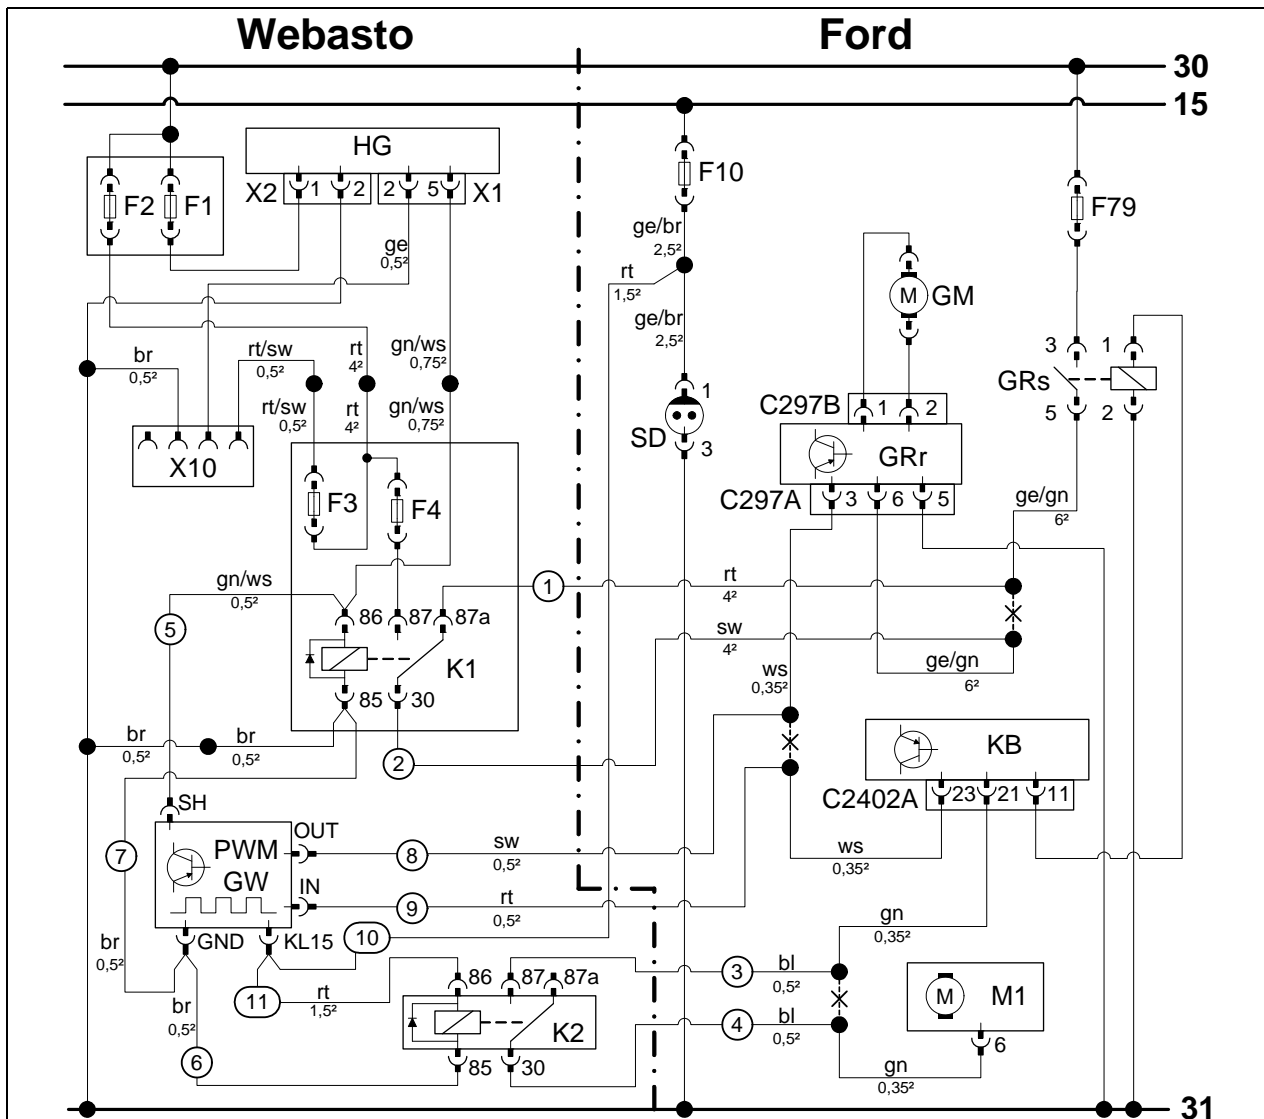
Webasto

Ford

30

15

HG

X2 1 2

2 5 X1

F2 F1

F10

F79

ge

0,5²

ge/br

2,5²

rt

1,5²

ge/br

2,5²

M GM

br

0,5²

rt/sw

0,5²

rt

4²

gn/ws

0,75²

rt/sw

0,5²

rt

4²

gn/ws

0,75²

X10

F3

F4

1

SD

3

C297B 1 2

GRr

C297A 3 6 5

3 1

GRs

5 2

ge/gn

6²

gn/ws

0,5²

5

86 87 87a

K1

85 30

1

rt

4²

sw

4²

ws

0,35²

ge/gn

6²

br

0,5²

br

0,5²

2

KB

C2402A 23 21 11

SH

7

PWM

GW

OUT

IN

GND KL15

8

sw

0,5²

9

rt

0,5²

ws

0,35²

10

br

0,5²

br

0,5²

11

rt

1,5²

86 87 87a

K2

85 30

6

3

bl

0,5²

4

bl

0,5²

gn

0,35²

M M1

6

gn

0,35²

31